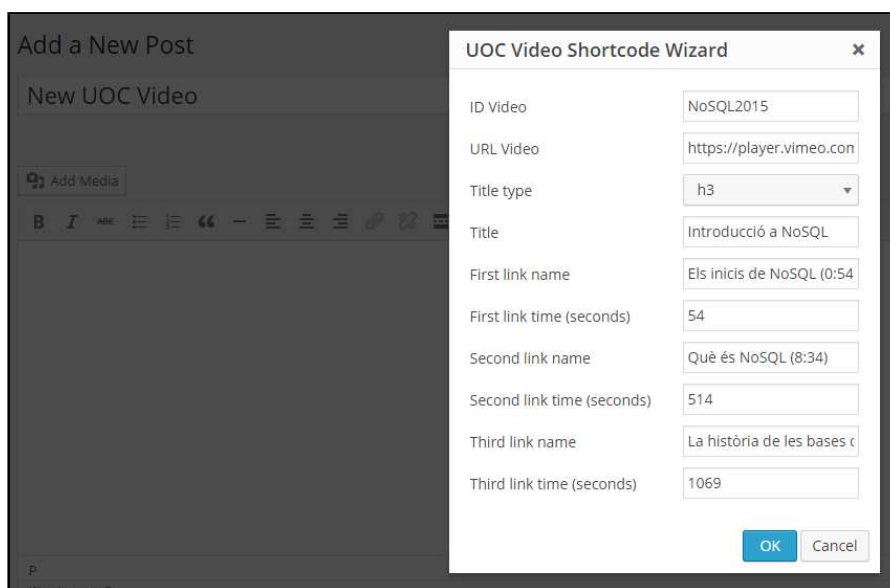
Add a New Post

New UOC Video

Add Media

B I

p

UOC Video Shortcode Wizard ×

ID Video NoSQL2015

URL Video https://player.vimeo.con

Title type h3

Title Introducció a NoSQL

First link name Els inicis de NoSQL (0:54

First link time (seconds) 54

Second link name Què és NoSQL (8:34)

Second link time (seconds) 514

Third link name La història de les bases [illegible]

Third link time (seconds) 1069

OK Cancel